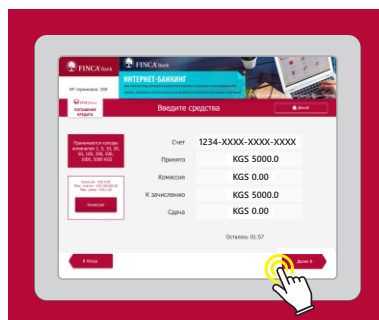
FINCA Bank

№ терминала: 369

ИНТЕРНЕТ-БАНКИНГ

FINCA Bank
ПОГАШЕНИЕ КРЕДИТА

Введите средства

Домой

Принимаются купюры номиналом 1, 5, 10, 20, 50, 100, 200, 500, 1000, 5000 KGS

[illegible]

Комиссии

| Счет | 1234-XXXX-XXXX-XXXX |
|---|---|
| Принято | KGS 5000.0 |
| Комиссия | KGS 0.00 |
| К зачислению | KGS 5000.0 |
| Сдача | KGS 0.00 |

Осталось: 01:57

Назад

Далее